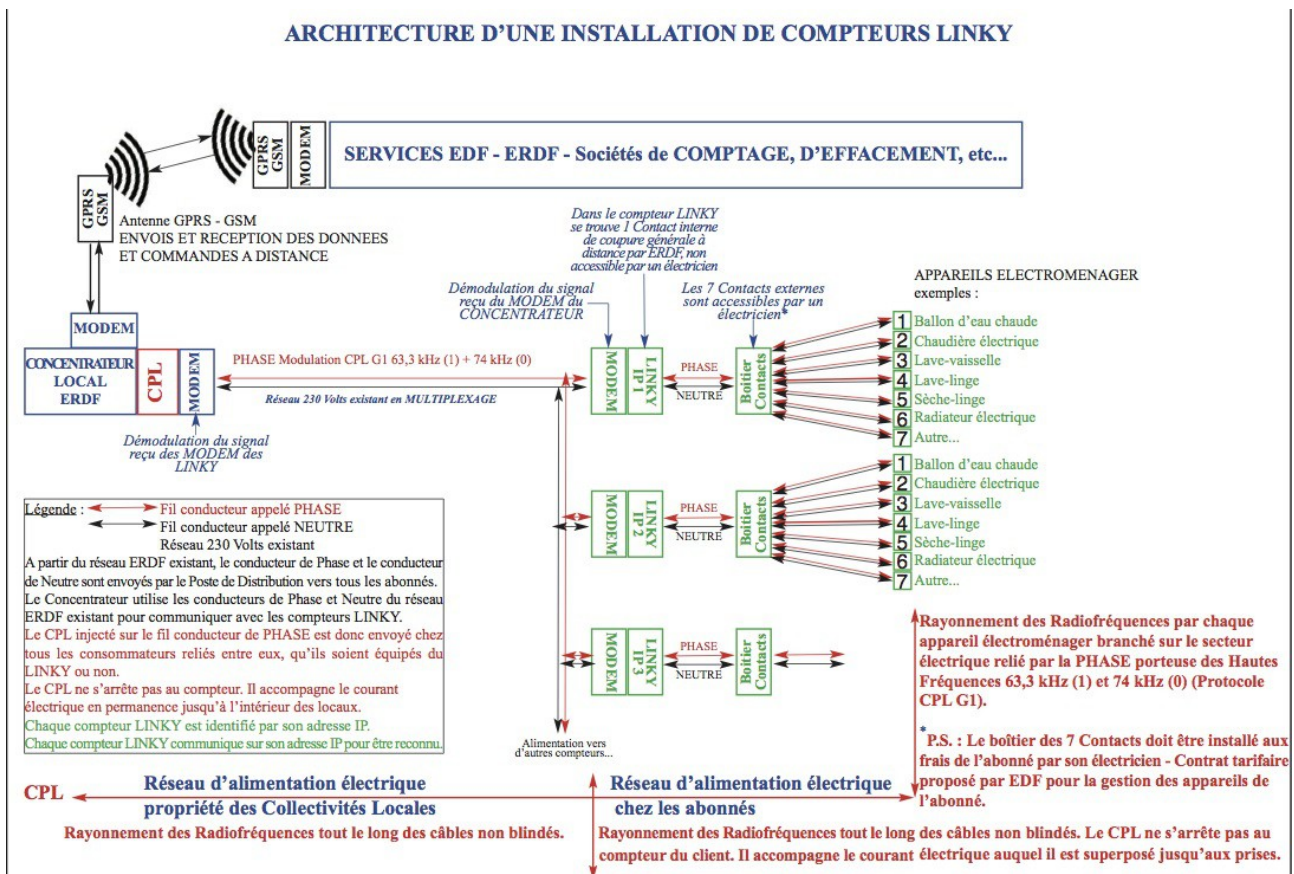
ARCHITECTURE D'UNE INSTALLATION DE COMPTEURS LINKY

GPRS GSM

MODEM

SERVICES EDF - ERDF - Sociétés de COMPTAGE, D'EFFACEMENT, etc...

GPRS GSM

Antenne GPRS - GSM
ENVOIS ET RECEPTION DES DONNEES ET COMMANDES A DISTANCE

Dans le compteur LINKY se trouve 1 Contact interne de coupure générale à distance par ERDF, non accessible par un électricien

Démodulation du signal reçu du MODEM du CONCENTRATEUR

Les 7 Contacts externes sont accessibles par un électricien*

APPAREILS ELECTROMENAGER exemples :

MODEM

CONCENTRATEUR LOCAL ERDF

CPL

MODEM

PHASE Modulation CPL G1 63,3 kHz (1) + 74 kHz (0)

Réseau 230 Volts existant en MULTIPLEXAGE

Démodulation du signal reçu des MODEM des LINKY

MODEM | LINKY IP1 | PHASE | NEUTRE | Boîtier Contacts

1 Ballon d'eau chaude
2 Chaudière électrique
3 Lave-vaisselle
4 Lave-linge
5 Sèche-linge
6 Radiateur électrique
7 Autre...

MODEM | LINKY IP2 | PHASE | NEUTRE | Boîtier Contacts

1 Ballon d'eau chaude
2 Chaudière électrique
3 Lave-vaisselle
4 Lave-linge
5 Sèche-linge
6 Radiateur électrique
7 Autre...

MODEM | LINKY IP3 | PHASE | NEUTRE | Boîtier Contacts

Légende : Fil conducteur appelé PHASE
Fil conducteur appelé NEUTRE
Réseau 230 Volts existant
A partir du réseau ERDF existant, le conducteur de Phase et le conducteur de Neutre sont envoyés par le Poste de Distribution vers tous les abonnés.
Le Concentrateur utilise les conducteurs de Phase et Neutre du réseau ERDF existant pour communiquer avec les compteurs LINKY.
Le CPL injecté sur le fil conducteur de PHASE est donc envoyé chez tous les consommateurs reliés entre eux, qu'ils soient équipés du LINKY ou non.
Le CPL ne s'arrête pas au compteur. Il accompagne le courant électrique en permanence jusqu'à l'intérieur des locaux.
Chaque compteur LINKY est identifié par son adresse IP.
Chaque compteur LINKY communique sur son adresse IP pour être reconnu.

Alimentation vers d'autres compteurs...

Rayonnement des Radiofréquences par chaque appareil électroménager branché sur le secteur électrique relié par la PHASE porteuse des Hautes Fréquences 63,3 kHz (1) et 74 kHz (0) (Protocole CPL G1).

* P.S. : Le boîtier des 7 Contacts doit être installé aux frais de l'abonné par son électricien - Contrat tarifaire proposé par EDF pour la gestion des appareils de l'abonné.

CPL

Réseau d'alimentation électrique propriété des Collectivités Locales

Réseau d'alimentation électrique chez les abonnés

Rayonnement des Radiofréquences tout le long des câbles non blindés.

Rayonnement des Radiofréquences tout le long des câbles non blindés. Le CPL ne s'arrête pas au compteur du client. Il accompagne le courant électrique auquel il est superposé jusqu'aux prises.